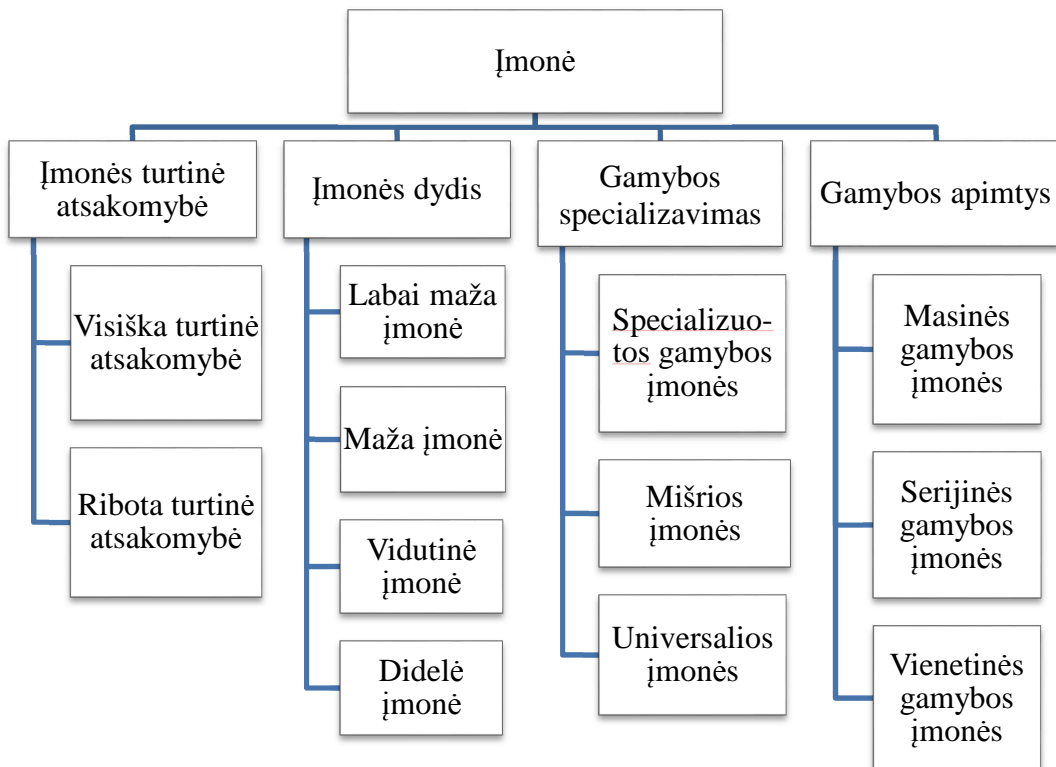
Įmonė

Įmonės turtinė atsakomybė

Visiška turtinė atsakomybė

Ribota turtinė atsakomybė

Įmonės dydis

Labai maža įmonė

Maža įmonė

Vidutinė įmonė

Didelė įmonė

Gamybos specializavimas

Specializuotos gamybos įmonės

Mišrios įmonės

Universalios įmonės

Gamybos apimtys

Masinės gamybos įmonės

Serijinės gamybos įmonės

Vienetinės gamybos įmonės